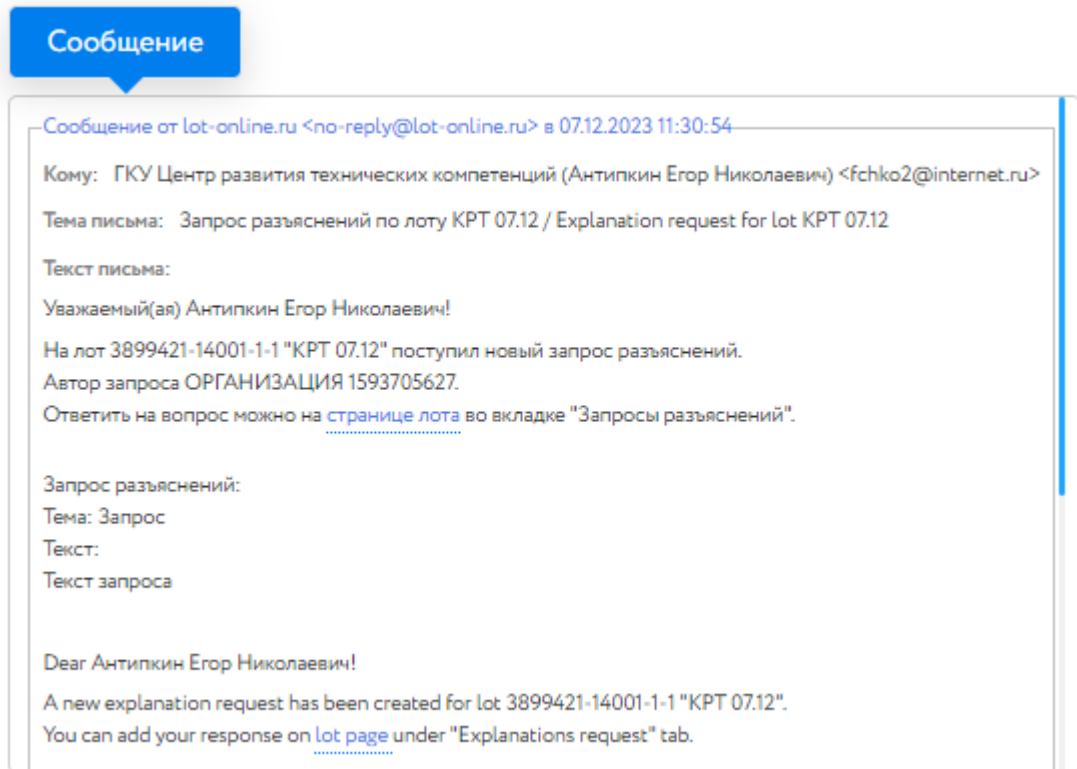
Сообщение

Сообщение от lot-online.ru <no-reply@lot-online.ru> в 07.12.2023 11:30:54

Кому: ГКУ Центр развития технических компетенций (Антипкин Егор Николаевич) <fchko2@internet.ru>

Тема письма: Запрос разъяснений по лоту КРТ 07.12 / Explanation request for lot КРТ 07.12

Текст письма:

Уважаемый(ая) Антипкин Егор Николаевич!

На лот 3899421-14001-1-1 "КРТ 07.12" поступил новый запрос разъяснений.
Автор запроса ОРГАНИЗАЦИЯ 1593705627.
Ответить на вопрос можно на странице лота во вкладке "Запросы разъяснений".

Запрос разъяснений:
Тема: Запрос
Текст:
Текст запроса

Dear Антипкин Егор Николаевич!

A new explanation request has been created for lot 3899421-14001-1-1 "КРТ 07.12".
You can add your response on lot page under "Explanations request" tab.